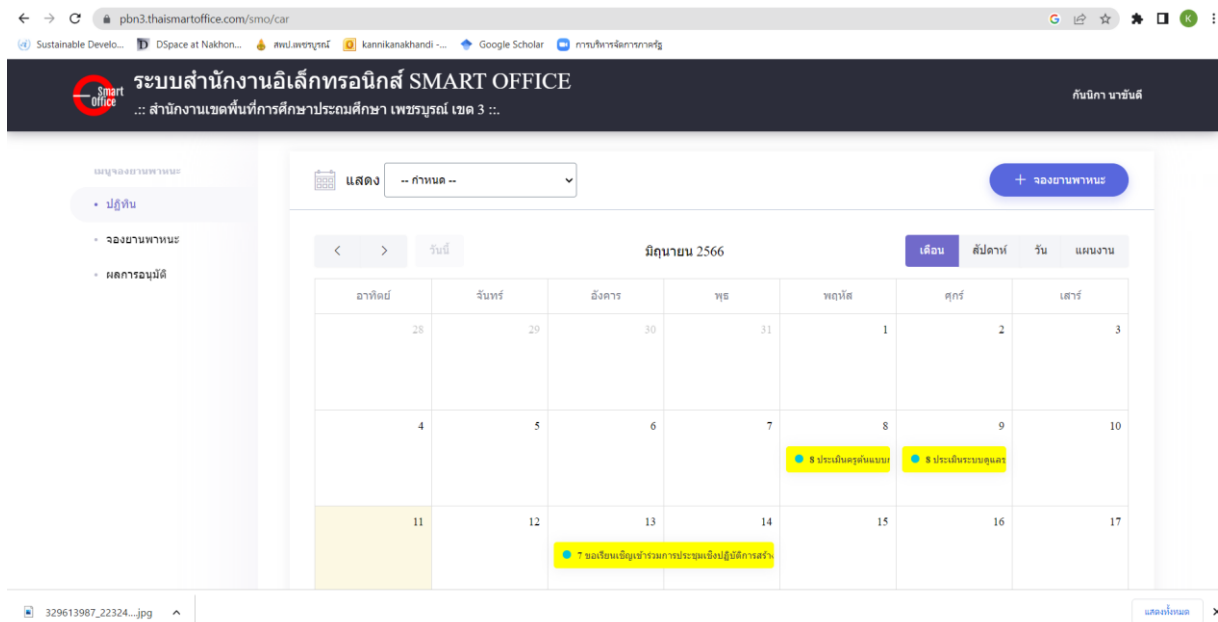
pbn3.thaismartoffice.com/smo/car

Sustainable Develo... DSpace at Nakhon... สพป.เพชรบูรณ์ kannikanakhandi -... Google Scholar การบริหารจัดการภาครัฐ

Smart Office ระบบสำนักงานอิเล็กทรอนิกส์ SMART OFFICE
.:: สำนักงานเขตพื้นที่การศึกษาประถมศึกษา เพชรบูรณ์ เขต 3 ::.

กันนิกา นาขันดี

เมนูจองยานพาหนะ
• ปฏิทิน
• จองยานพาหนะ
• ผลการอนุมัติ

แสดง -- กำหนด --

+ จองยานพาหนะ

< > วันนี้

มิถุนายน 2566

เดือน สัปดาห์ วัน แผนงาน

| อาทิตย์ | จันทร์ | อังคาร | พุธ | พฤหัส | ศุกร์ | เสาร์ |
|---|---|---|---|---|---|---|
| 28 | 29 | 30 | 31 | 1 | 2 | 3 |
| 4 | 5 | 6 | 7 | 8 ● 8 ประเมินครูต้นแบบ | 9 ● 8 ประเมินระบบดูแลร | 10 |
| 11 | 12 | 13 ● 7 ขอเรียนเชิญเข้าร่วมการประชุมเชิงปฏิบัติการสร้า | 14 | 15 | 16 | 17 |

329613987_22324....jpg ^

แสดงทั้งหมด